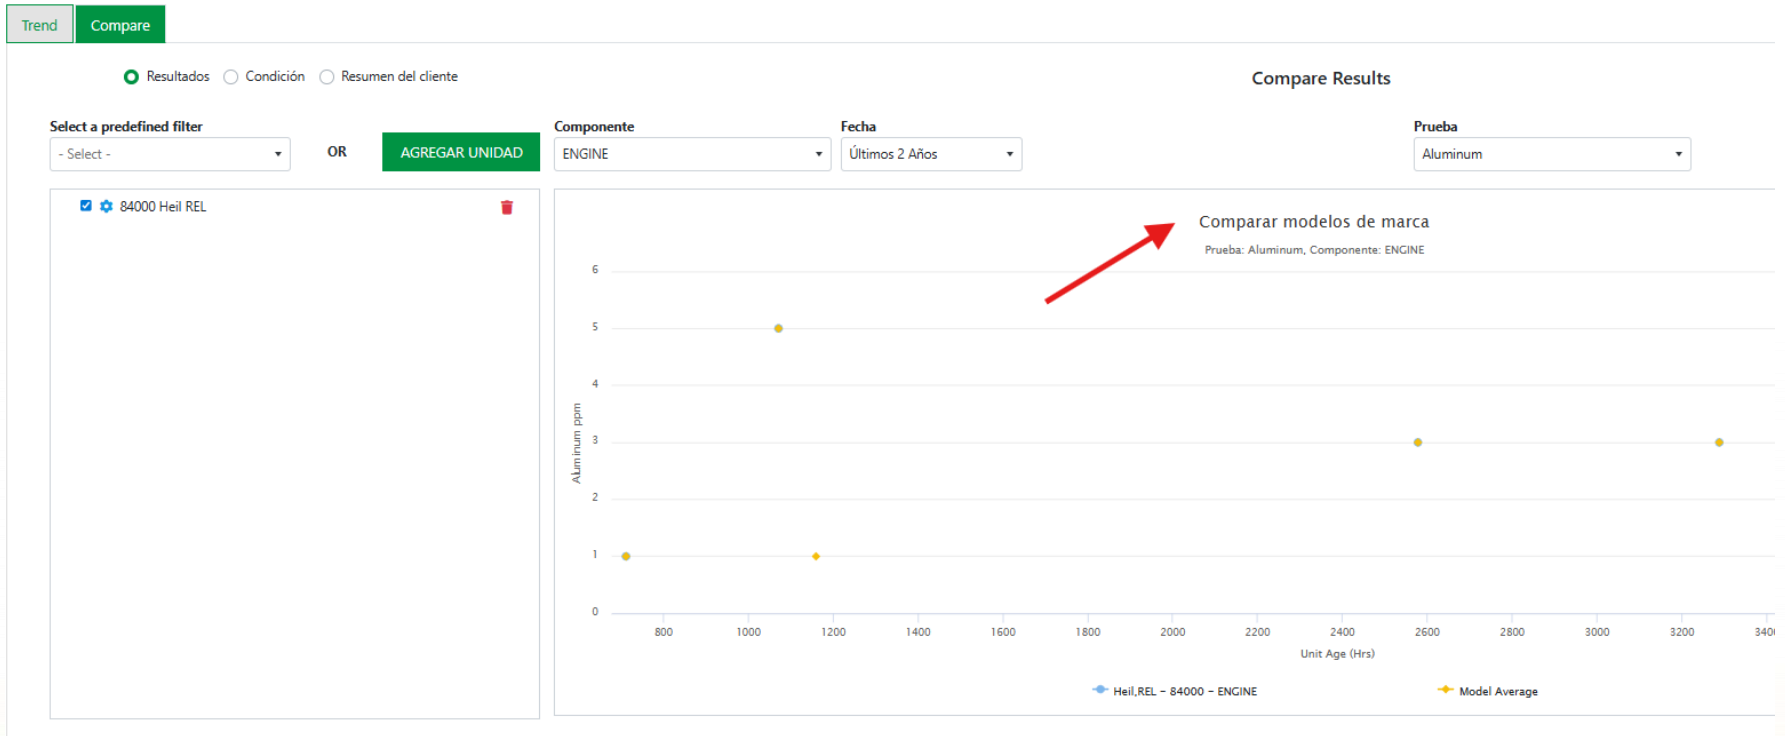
Trend Compare

Resultados Condición Resumen del cliente

Compare Results

Select a predefined filter
- Select -

OR

AGREGAR UNIDAD

Componente
ENGINE

Fecha
Últimos 2 Años

Prueba
Aluminum

84000 Heil REL

Comparar modelos de marca
Prueba: Aluminum, Componente: ENGINE

6
5
4
3
2
1
0

Aluminum ppm

800 1000 1200 1400 1600 1800 2000 2200 2400 2600 2800 3000 3200 340

Unit Age (Hrs)

Heil,REL - 84000 - ENGINE Model Average